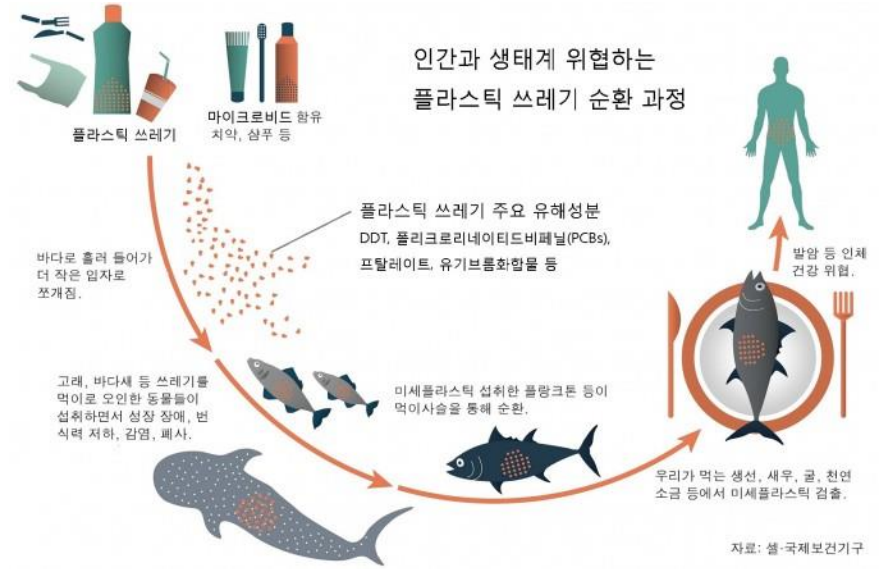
인간과 생태계 위협하는
플라스틱 쓰레기 순환 과정

플라스틱 쓰레기

마이크로비드 함유
치약, 샴푸 등

플라스틱 쓰레기 주요 유해성분
DDT, 폴리크로리네이티드비페닐(PCBs),
프탈레이트, 유기브롬화합물 등

바다로 흘러 들어가
더 작은 입자로
쪼개짐.

발암 등 인체
건강 위협.

고래, 바다새 등 쓰레기를
먹이로 오인한 동물들이
섭취하면서 성장 장애, 번
식력 저하, 감염, 폐사.

미세플라스틱 섭취한 플랑크톤 등이
먹이사슬을 통해 순환.

우리가 먹는 생선, 새우, 굴, 천연
소금 등에서 미세플라스틱 검출.

자료: 셈·국제보건기구